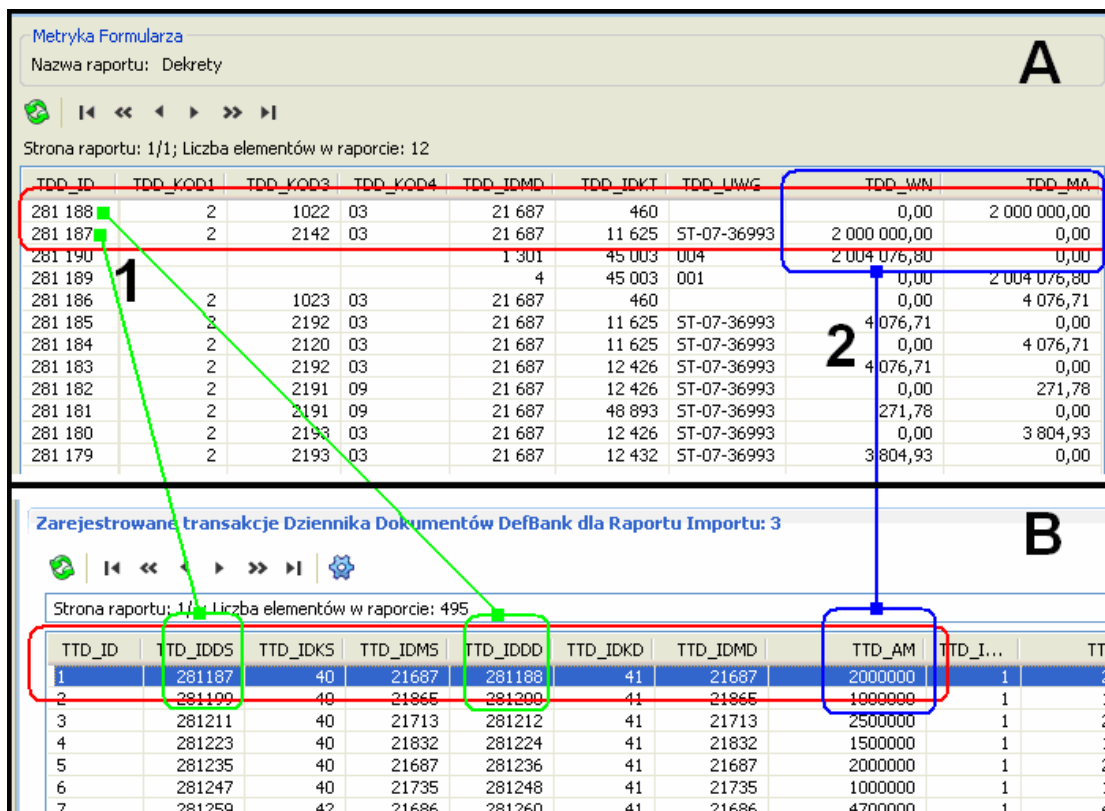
Metryka Formularza
Nazwa raportu: Dekrety

A

Strona raportu: 1/1; Liczba elementów w raporcie: 12

| TDD_ID | TDD_KOD1 | TDD_KOD3 | TDD_KOD4 | TDD_IDMD | TDD_IDKT | TDD_UWG | TDD_WN | TDD_MA |
|---|---|---|---|---|---|---|---|---|
| 281 188 | 2 | 1022 | 03 | 21 687 | 460 | | 0,00 | 2 000 000,00 |
| 281 187 | 2 | 2142 | 03 | 21 687 | 11 625 | ST-07-36993 | 2 000 000,00 | 0,00 |
| 281 190 | | | | 1 301 | 45 003 | 004 | 2 004 076,80 | 0,00 |
| 281 189 | | | | 4 | 45 003 | 001 | 0,00 | 2 004 076,80 |
| 281 186 | 2 | 1023 | 03 | 21 687 | 460 | | 0,00 | 4 076,71 |
| 281 185 | 2 | 2192 | 03 | 21 687 | 11 625 | ST-07-36993 | 4 076,71 | 0,00 |
| 281 184 | 2 | 2120 | 03 | 21 687 | 11 625 | ST-07-36993 | 0,00 | 4 076,71 |
| 281 183 | 2 | 2192 | 03 | 21 687 | 12 426 | ST-07-36993 | 4 076,71 | 0,00 |
| 281 182 | 2 | 2191 | 09 | 21 687 | 12 426 | ST-07-36993 | 0,00 | 271,78 |
| 281 181 | 2 | 2191 | 09 | 21 687 | 48 893 | ST-07-36993 | 271,78 | 0,00 |
| 281 180 | 2 | 2193 | 03 | 21 687 | 12 426 | ST-07-36993 | 0,00 | 3 804,93 |
| 281 179 | 2 | 2193 | 03 | 21 687 | 12 432 | ST-07-36993 | 3 804,93 | 0,00 |

1

2

Zarejestrowane transakcje Dziennika Dokumentów DefBank dla Raportu Importu: 3

B

Strona raportu: 1/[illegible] Liczba elementów w raporcie: 495

| TTD_ID | TTD_IDDS | TTD_IDKS | TTD_IDMS | TTD_IDDD | TTD_IDKD | TTD_IDMD | TTD_AM | TTD_I... | TT |
|---|---|---|---|---|---|---|---|---|---|
| 1 | 281187 | 40 | 21687 | 281188 | 41 | 21687 | 2000000 | 1 | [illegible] |
| 2 | 281199 | 40 | 21865 | 281200 | 41 | 21865 | 1000000 | 1 | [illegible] |
| 3 | 281211 | 40 | 21713 | 281212 | 41 | 21713 | 2500000 | 1 | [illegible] |
| 4 | 281223 | 40 | 21832 | 281224 | 41 | 21832 | 1500000 | 1 | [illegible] |
| 5 | 281235 | 40 | 21687 | 281236 | 41 | 21687 | 2000000 | 1 | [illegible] |
| 6 | 281247 | 40 | 21735 | 281248 | 41 | 21735 | 1000000 | 1 | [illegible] |
| 7 | 281259 | 42 | 21686 | 281260 | 41 | 21686 | 4700000 | 1 | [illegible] |